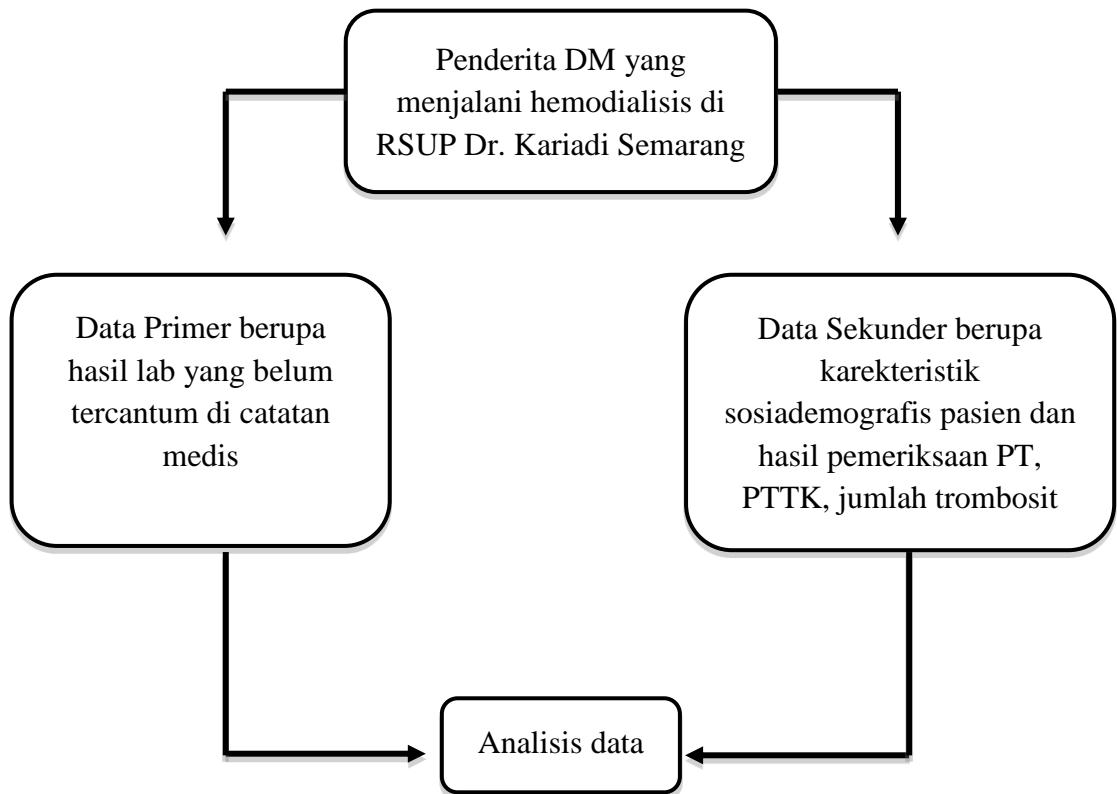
Penderita DM yang menjalani hemodialisis di RSUP Dr. Kariadi Semarang

Data Primer berupa hasil lab yang belum tercantum di catatan medis

Data Sekunder berupa karekteristik sosiademografis pasien dan hasil pemeriksaan PT, PTTK, jumlah trombosit

Analisis data